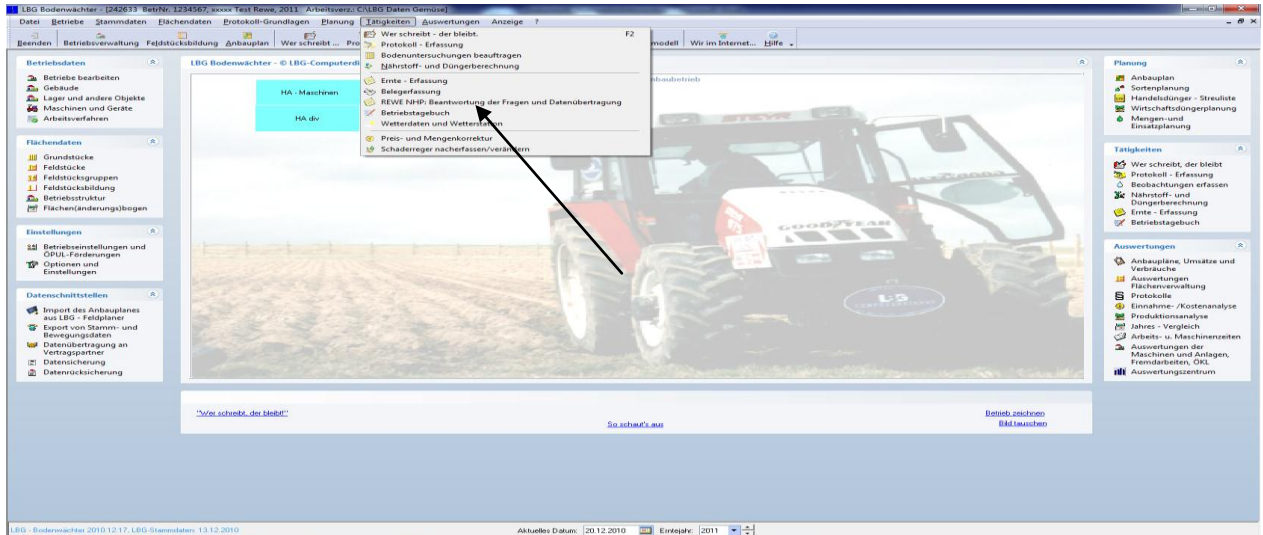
LBG Bodenwächter - [242633 BetrNr. 1234567, xxxxx Test Rewe, 2011 Arbeitsverz.: C:\LBG Daten Gemüse]

Datei Betriebe Stammdaten Flächendaten Protokoll-Grundlagen Planung Tätigkeiten Auswertungen Anzeige ?

Beenden Betriebsverwaltung Feldstücksbildung Anbauplan Wer schreibt ... Pro modell Wir im Internet... Hilfe

Wer schreibt - der bleibt. F2
Protokoll - Erfassung
Bodenuntersuchungen beauftragen
Nährstoff- und Düngerberechnung
Ernte - Erfassung
Belegerfassung
REWE NHP: Beantwortung der Fragen und Datenübertragung
Betriebstagebuch
Wetterdaten und Wetterstation
Preis- und Mengenkorrektur
Schaderreger nacherfassen/verändern

Betriebsdaten
Betriebe bearbeiten
Gebäude
Lager und andere Objekte
Maschinen und Geräte
Arbeitsverfahren

Flächendaten
Grundstücke
Feldstücke
Feldstücksgruppen
Feldstücksbildung
Betriebsstruktur
Flächen(änderungs)bogen

Einstellungen
Betriebseinstellungen und ÖPUL-Förderungen
Optionen und Einstellungen

Datenschnittstellen
Import des Anbauplanes aus LBG - Feldplaner
Export von Stamm- und Bewegungsdaten
Datenübertragung an Vertragspartner
Datensicherung
Datenrücksicherung

LBG Bodenwächter - © LBG-Computerdi
HA - Maschinen
HA div
nbaubetrieb
STEYR
GOODYEAR

Planung
Anbauplan
Sortenplanung
Handelsdünger - Streuliste
Wirtschaftsdüngerplanung
Mengen-und Einsatzplanung

Tätigkeiten
Wer schreibt, der bleibt
Protokoll - Erfassung
Beobachtungen erfassen
Nährstoff- und Düngerberechnung
Ernte - Erfassung
Betriebstagebuch

Auswertungen
Anbaupläne, Umsätze und Verbräuche
Auswertungen Flächenverwaltung
Protokolle
Einnahme- /Kostenanalyse
Produktionsanalyse
Jahres - Vergleich
Arbeits- u. Maschinenzeiten
Auswertungen der Maschinen und Anlagen, Fremdarbeiten, ÖKL
Auswertungszentrum

"Wer schreibt, der bleibt!"
So schaut's aus
Betrieb zeichnen
Bild tauschen

LBG - Bodenwächter 2010.12.17, LBG-Stammdaten: 13.12.2010
Aktuelles Datum: 20.12.2010 Erntejahr: 2011